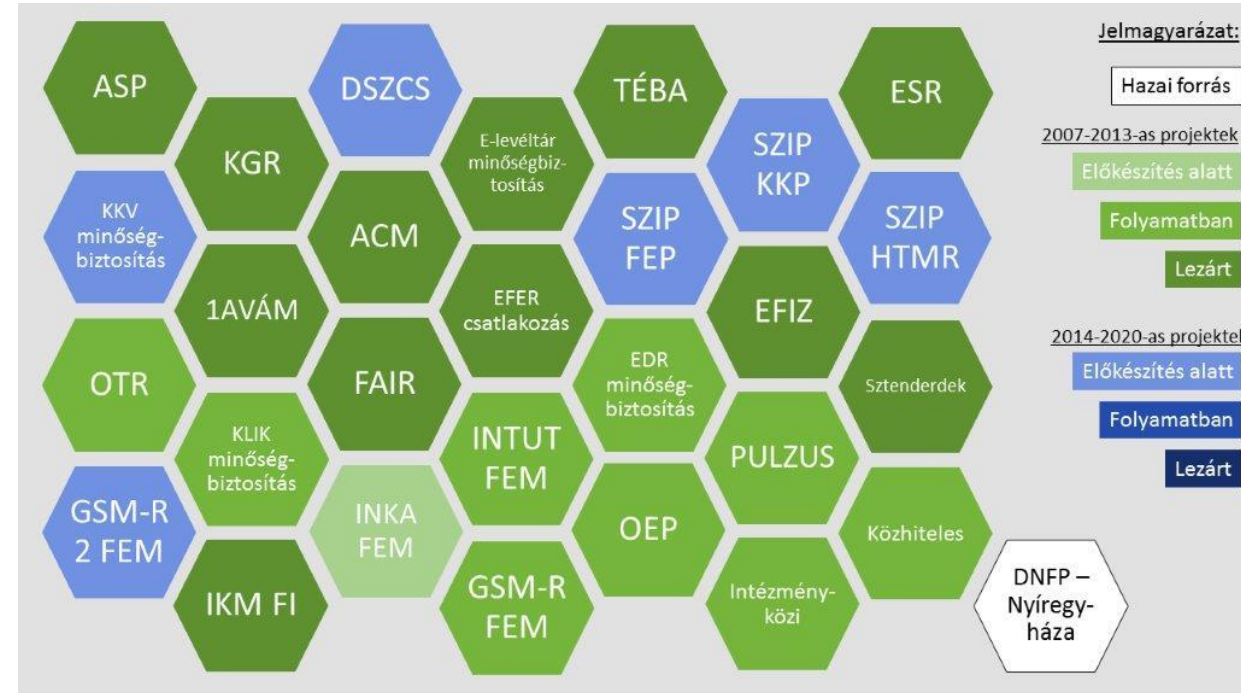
ASP

KGR

KKV minőségbiztosítás

1AVÁM

OTR

KLIK minőségbiztosítás

GSM-R 2 FEM

IKM FI

DSZCS

ACM

FAIR

INKA FEM

E-levéltár minőségbiztosítás

EFER csatlakozás

INTUT FEM

GSM-R FEM

TÉBA

SZIP FEP

EDR minőségbiztosítás

OEP

SZIP KKP

EFIZ

PULZUS

Intézményközi

ESR

SZIP HTMR

Sztenderdek

Közhiteles

DNFP – Nyíregyháza

Jelmagyarázat:

Hazai forrás

2007-2013-as projektek

Előkészítés alatt

Folyamatban

Lezárt

2014-2020-as projektek

Előkészítés alatt

Folyamatban

Lezárt